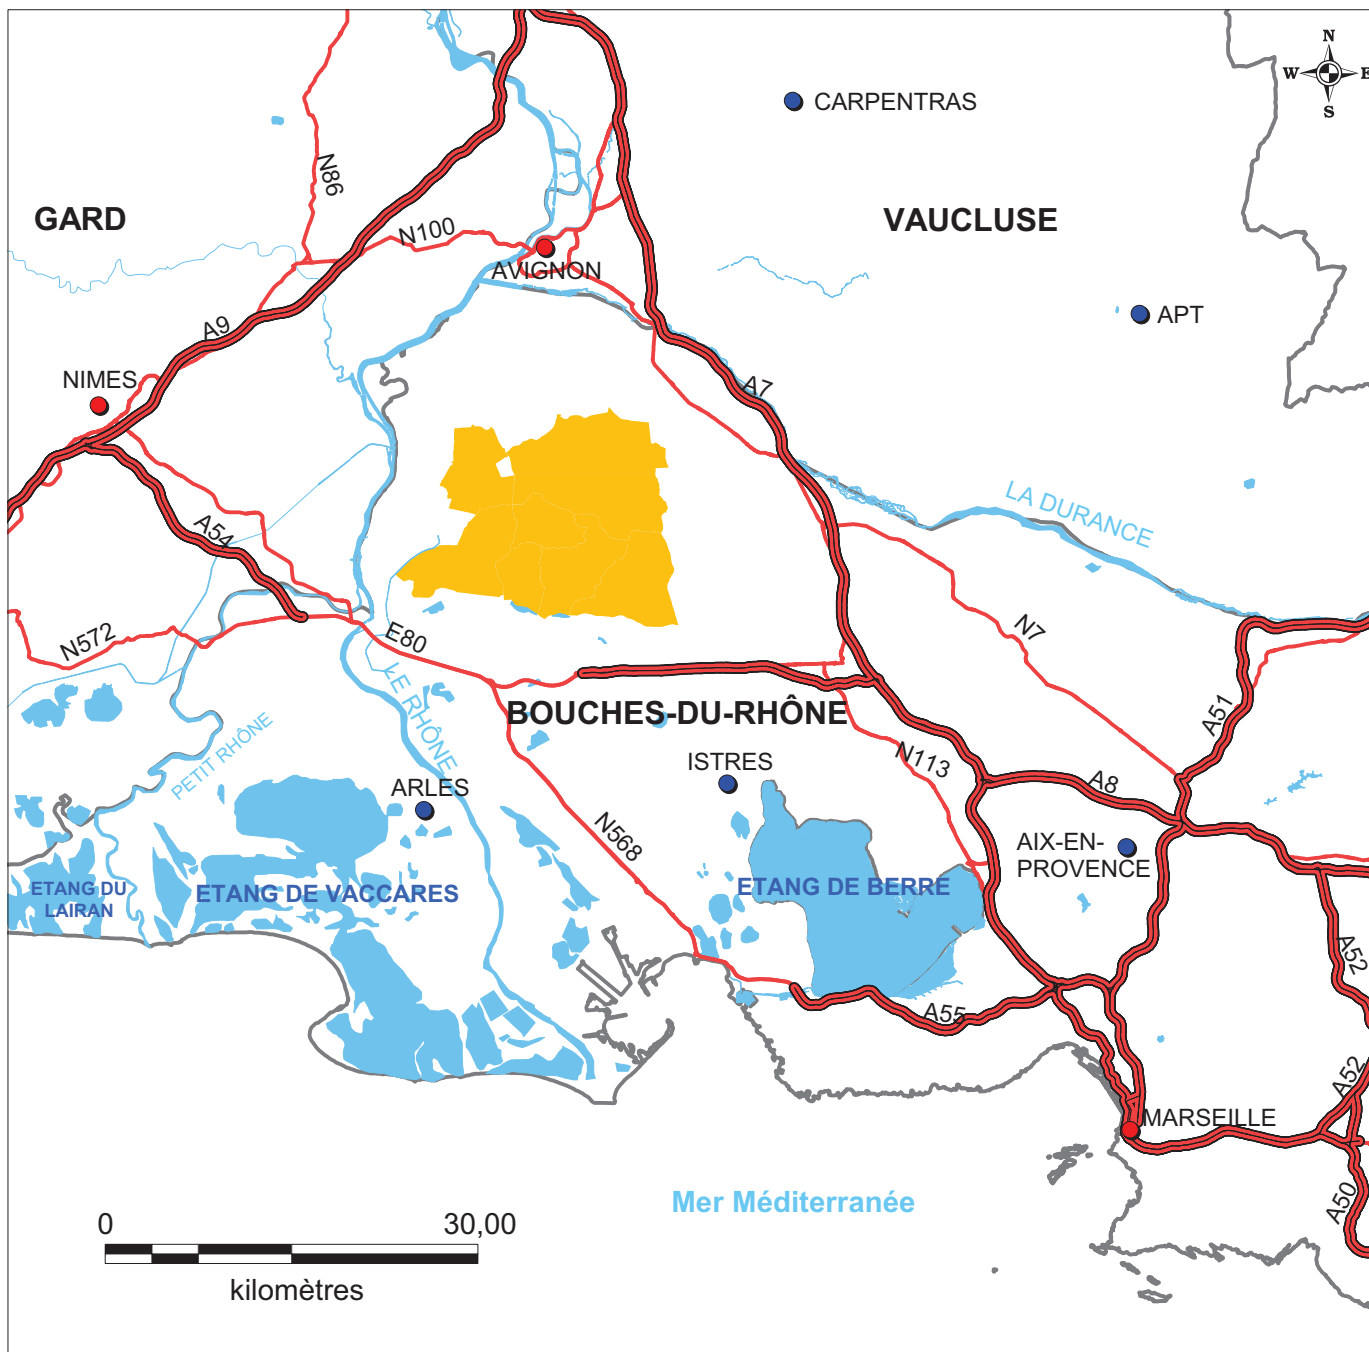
N
W E
S

CARPENTRAS

GARD

VAUCLUSE

N86

N100

AVIGNON

APT

A9

NIMES

A7

LA DURANCE

A54

N7

N572

E80

LE RHÔNE

BOUCHES-DU-RHÔNE

A51

PETIT RHONE

ISTRES

N113

A8

ARLES

N568

AIX-EN-PROVENCE

ETANG DU LAIRAN

ETANG DE VACCARES

ETANG DE BERRE

A52

A55

A52

MARSEILLE

Mer Méditerranée

A50

0

30,00

kilomètres